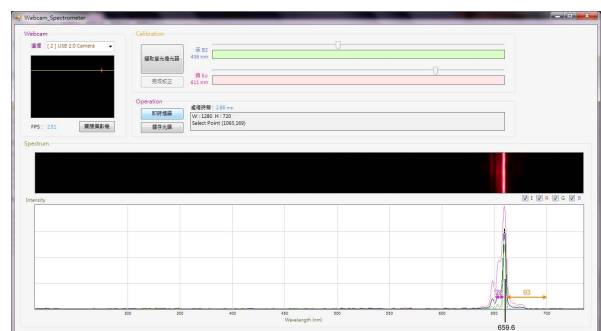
Webcam_Spectrometer

Webcam
攝像 [2] USB 2.0 Camera
FPS: 2.51
開啟攝影機

Calibration
擷取螢光燈光譜
完成校正
藍 B2
436 nm
紅 Eu
611 nm

Operation
即時偵測
儲存光譜
處理時間: 248 ms
W: 1280 H: 720
Select Point (1065,169)

Spectrum

Intensity
I R G B

300 350 400 450 500 550 600 650 700
Wavelength (nm)

26
93
659.6